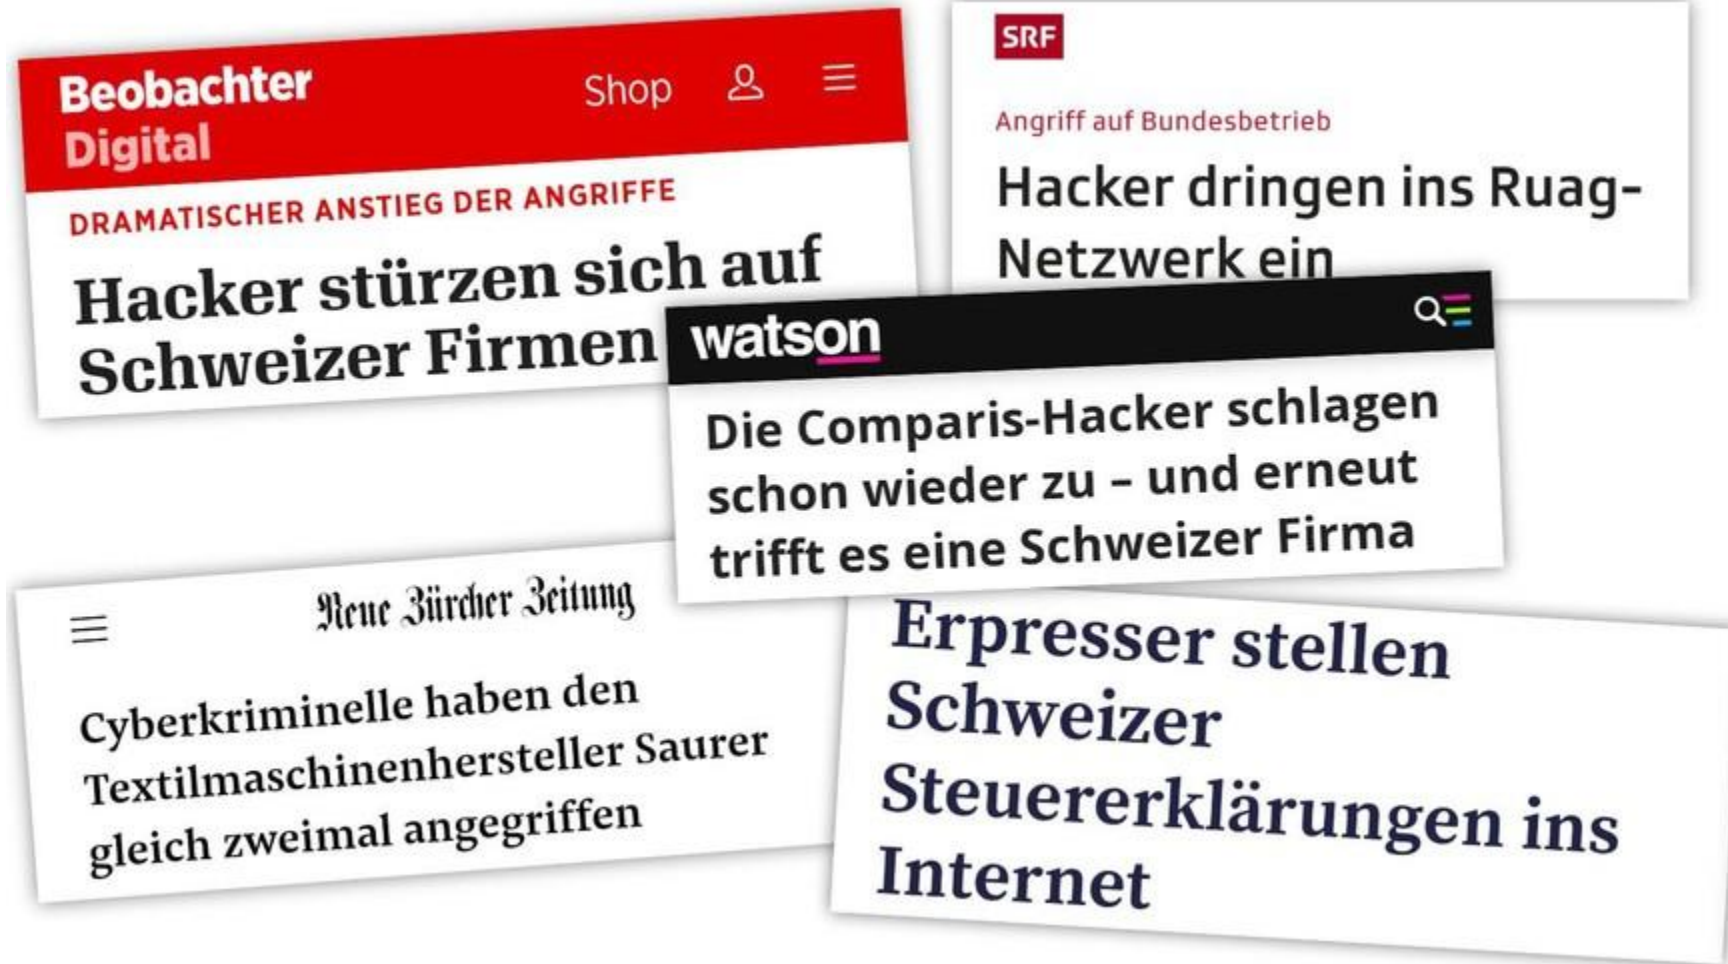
Beobachter Digital

Shop

DRAMATISCHER ANSTIEG DER ANGRIFFE

Hacker stürzen sich auf Schweizer Firmen

SRF

Angriff auf Bundesbetrieb

Hacker dringen ins Ruag-Netzwerk ein

watson

Die Comparis-Hacker schlagen schon wieder zu – und erneut trifft es eine Schweizer Firma

Neue Zürcher Zeitung

Cyberkriminelle haben den Textilmaschinenhersteller Saurer gleich zweimal angegriffen

Erpresser stellen Schweizer Steuererklärungen ins Internet